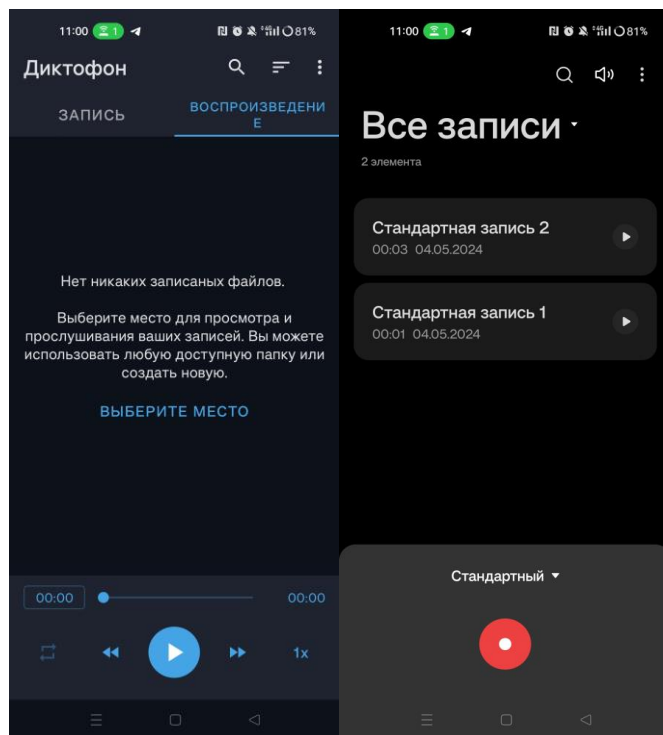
11:00 1 81%

Диктофон

ЗАПИСЬ

ВОСПРОИЗВЕДЕНИЕ

Нет никаких записаных файлов.

Выберите место для просмотра и прослушивания ваших записей. Вы можете использовать любую доступную папку или создать новую.

ВЫБЕРИТЕ МЕСТО

00:00

00:00

1x

11:00 1 81%

Все записи

2 элемента

Стандартная запись 2
00:03 04.05.2024

Стандартная запись 1
00:01 04.05.2024

Стандартный